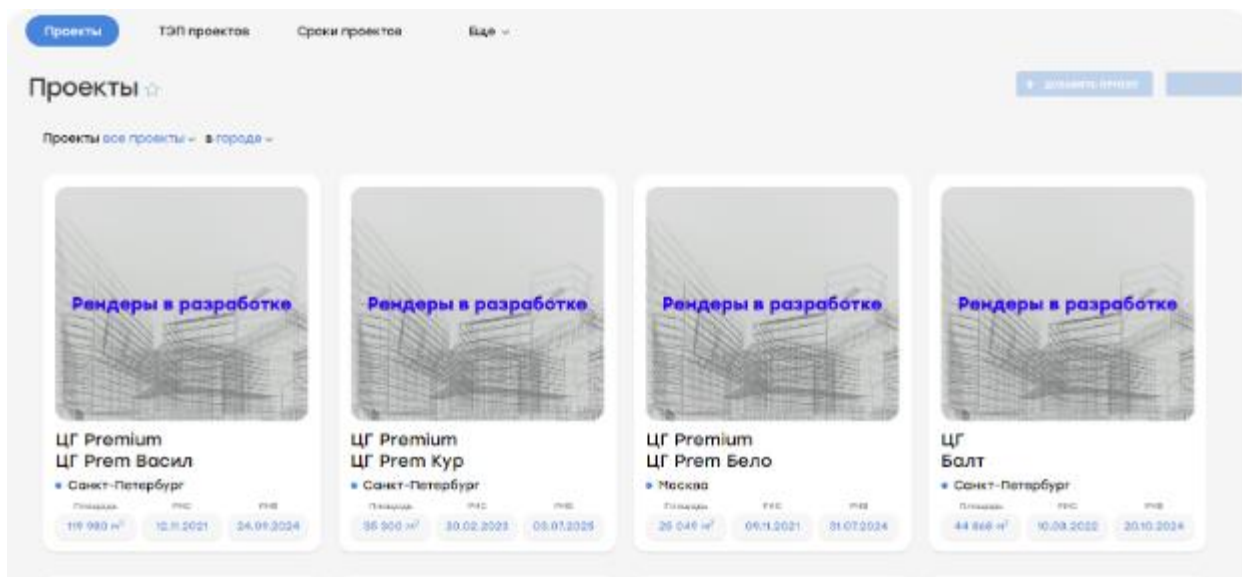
Проекты ТЭП проектов Сроки проектов Еще

Проекты

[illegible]

Проекты все проекты в городе

Рендеры в разработке

ЦГ Premium
ЦГ Prem Васил
Санкт-Петербург
Площадь РНС РНВ
119 980 м² 12.11.2021 24.09.2024

Рендеры в разработке

ЦГ Premium
ЦГ Prem Кур
Санкт-Петербург
Площадь РНС РНВ
35 900 м² 20.02.2023 05.07.2025

Рендеры в разработке

ЦГ Premium
ЦГ Prem Бело
Москва
Площадь РНС РНВ
25 046 м² 09.11.2021 31.07.2024

Рендеры в разработке

ЦГ
Балт
Санкт-Петербург
Площадь РНС РНВ
44 868 м² 10.03.2022 20.10.2024